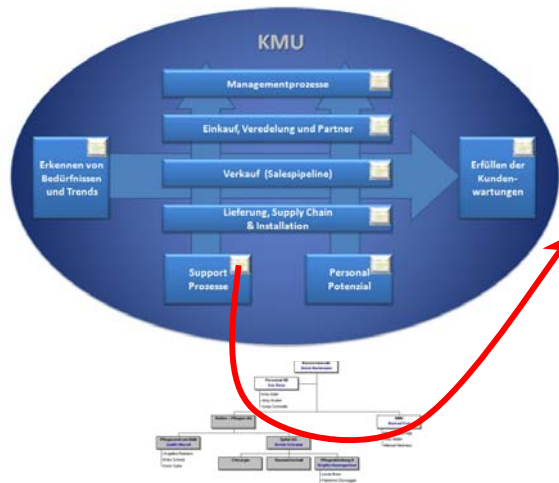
KMU

Managementprozesse

Einkauf, Veredelung und Partner

Erkennen von Bedürfnissen und Trends

Verkauf (Salespipeline)

Erfüllen der Kundenwartungen

Lieferung, Supply Chain & Installation

Support Prozesse

Personal Potenzial

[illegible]